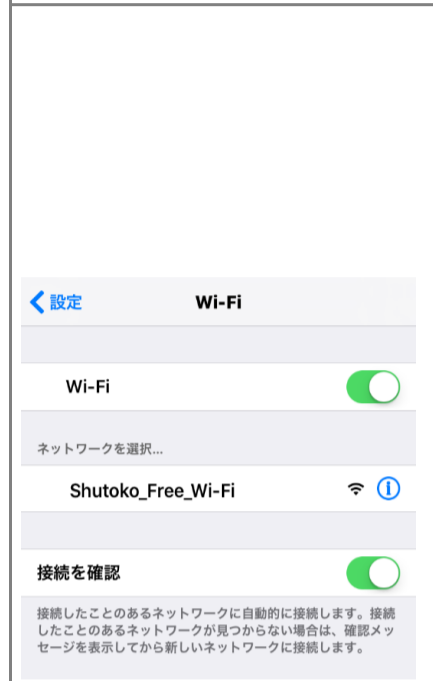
設定
Wi-Fi

Wi-Fi

ネットワークを選択...

Shutoko_Free_Wi-Fi

接続を確認

接続したことのあるネットワークに自動的に接続します。接続したことのあるネットワークが見つからない場合は、確認メッセージを表示してから新しいネットワークに接続します。